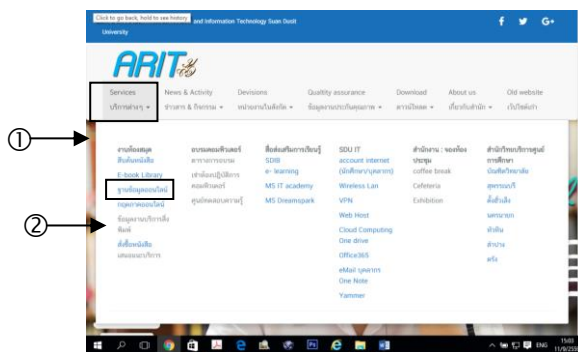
Click to go back, hold to see history and Information Technology Suan Dusit University

f G+

ARIT

Services
บริการต่างๆ

News & Activity
ข่าวสาร & กิจกรรม

Devisions
หน่วยงานในสังกัด

Quality assurance
ข้อมูลงานประกันคุณภาพ

Download
ดาวน์โหลด

About us
เกี่ยวกับสำนัก

Old website
เว็บไซต์เก่า

①

②

งานห้องสมุด
สืบค้นหนังสือ
E-Book Library
ฐานข้อมูลออนไลน์
เกมความออนไลน์
ข้อมูลงานบริการสิ่งพิมพ์
สั่งซื้อหนังสือ
เสนอแนะบริการ

อบรมคอมพิวเตอร์
ตารางการอบรม
เข้าอบรมปฏิบัติการคอมพิวเตอร์
ศูนย์ทดสอบความรู้

สื่อส่งเสริมการเรียนรู้
SDIB
e- learning
MS IT academy
MS Dreamspark

SDU IT
account internet (นักศึกษา/บุคลากร)
Wireless Lan
VPN
Web Host
Cloud Computing One drive
Office365
eMail บุคลากร
One Note
Yammer

สำนักงาน : จองห้องประชุม
coffee break
Cafeteria
Exhibition

สำนักวิทยบริการศูนย์การศึกษา
บัณฑิตวิทยาลัย
สุพรรณบุรี
ลำปาง
นครนายก
หัวหิน
ตรัง

ENG 15:03